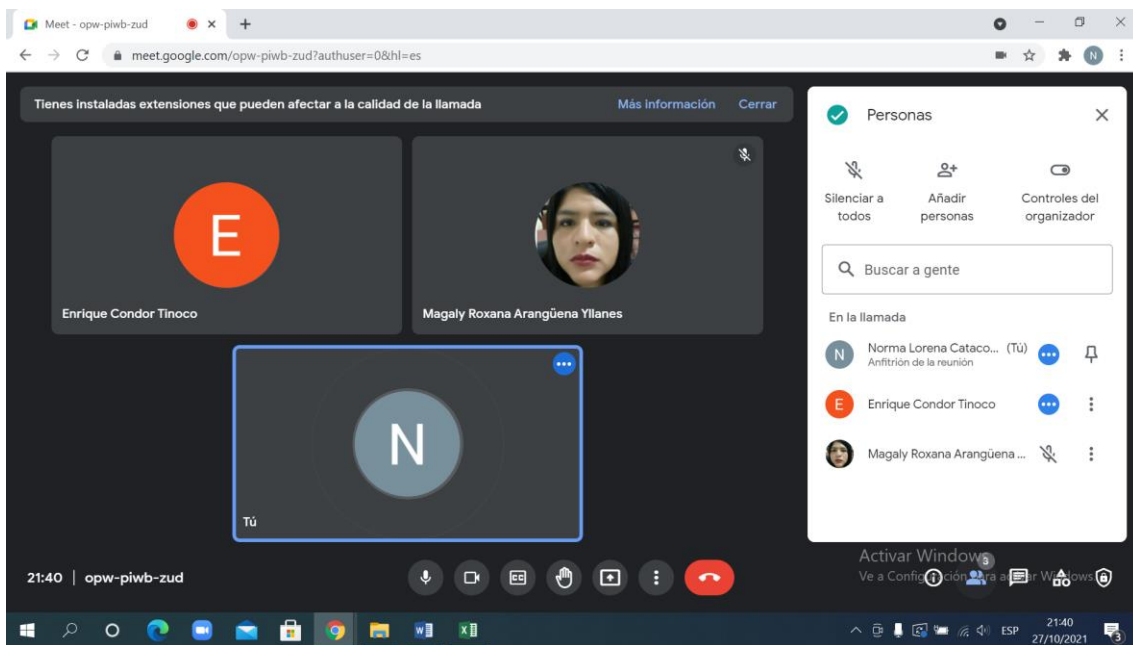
Meet - opw-piwb-zud

meet.google.com/opw-piwb-zud?authuser=0&hl=es

Tienes instaladas extensiones que pueden afectar a la calidad de la llamada Más información Cerrar

E

Enrique Condor Tinoco

Magaly Roxana Arangüena Yllanes

N

Tú

Personas

Silenciar a todos

Añadir personas

Controles del organizador

Buscar a gente

En la llamada

Norma Lorena Catac... (Tú)
Anfitrión de la reunión

Enrique Condor Tinoco

Magaly Roxana Arangüena ...

Activar Windows
Ve a Configuración para activar Windows.

21:40 | opw-piwb-zud

3

ESP 21:40 27/10/2021